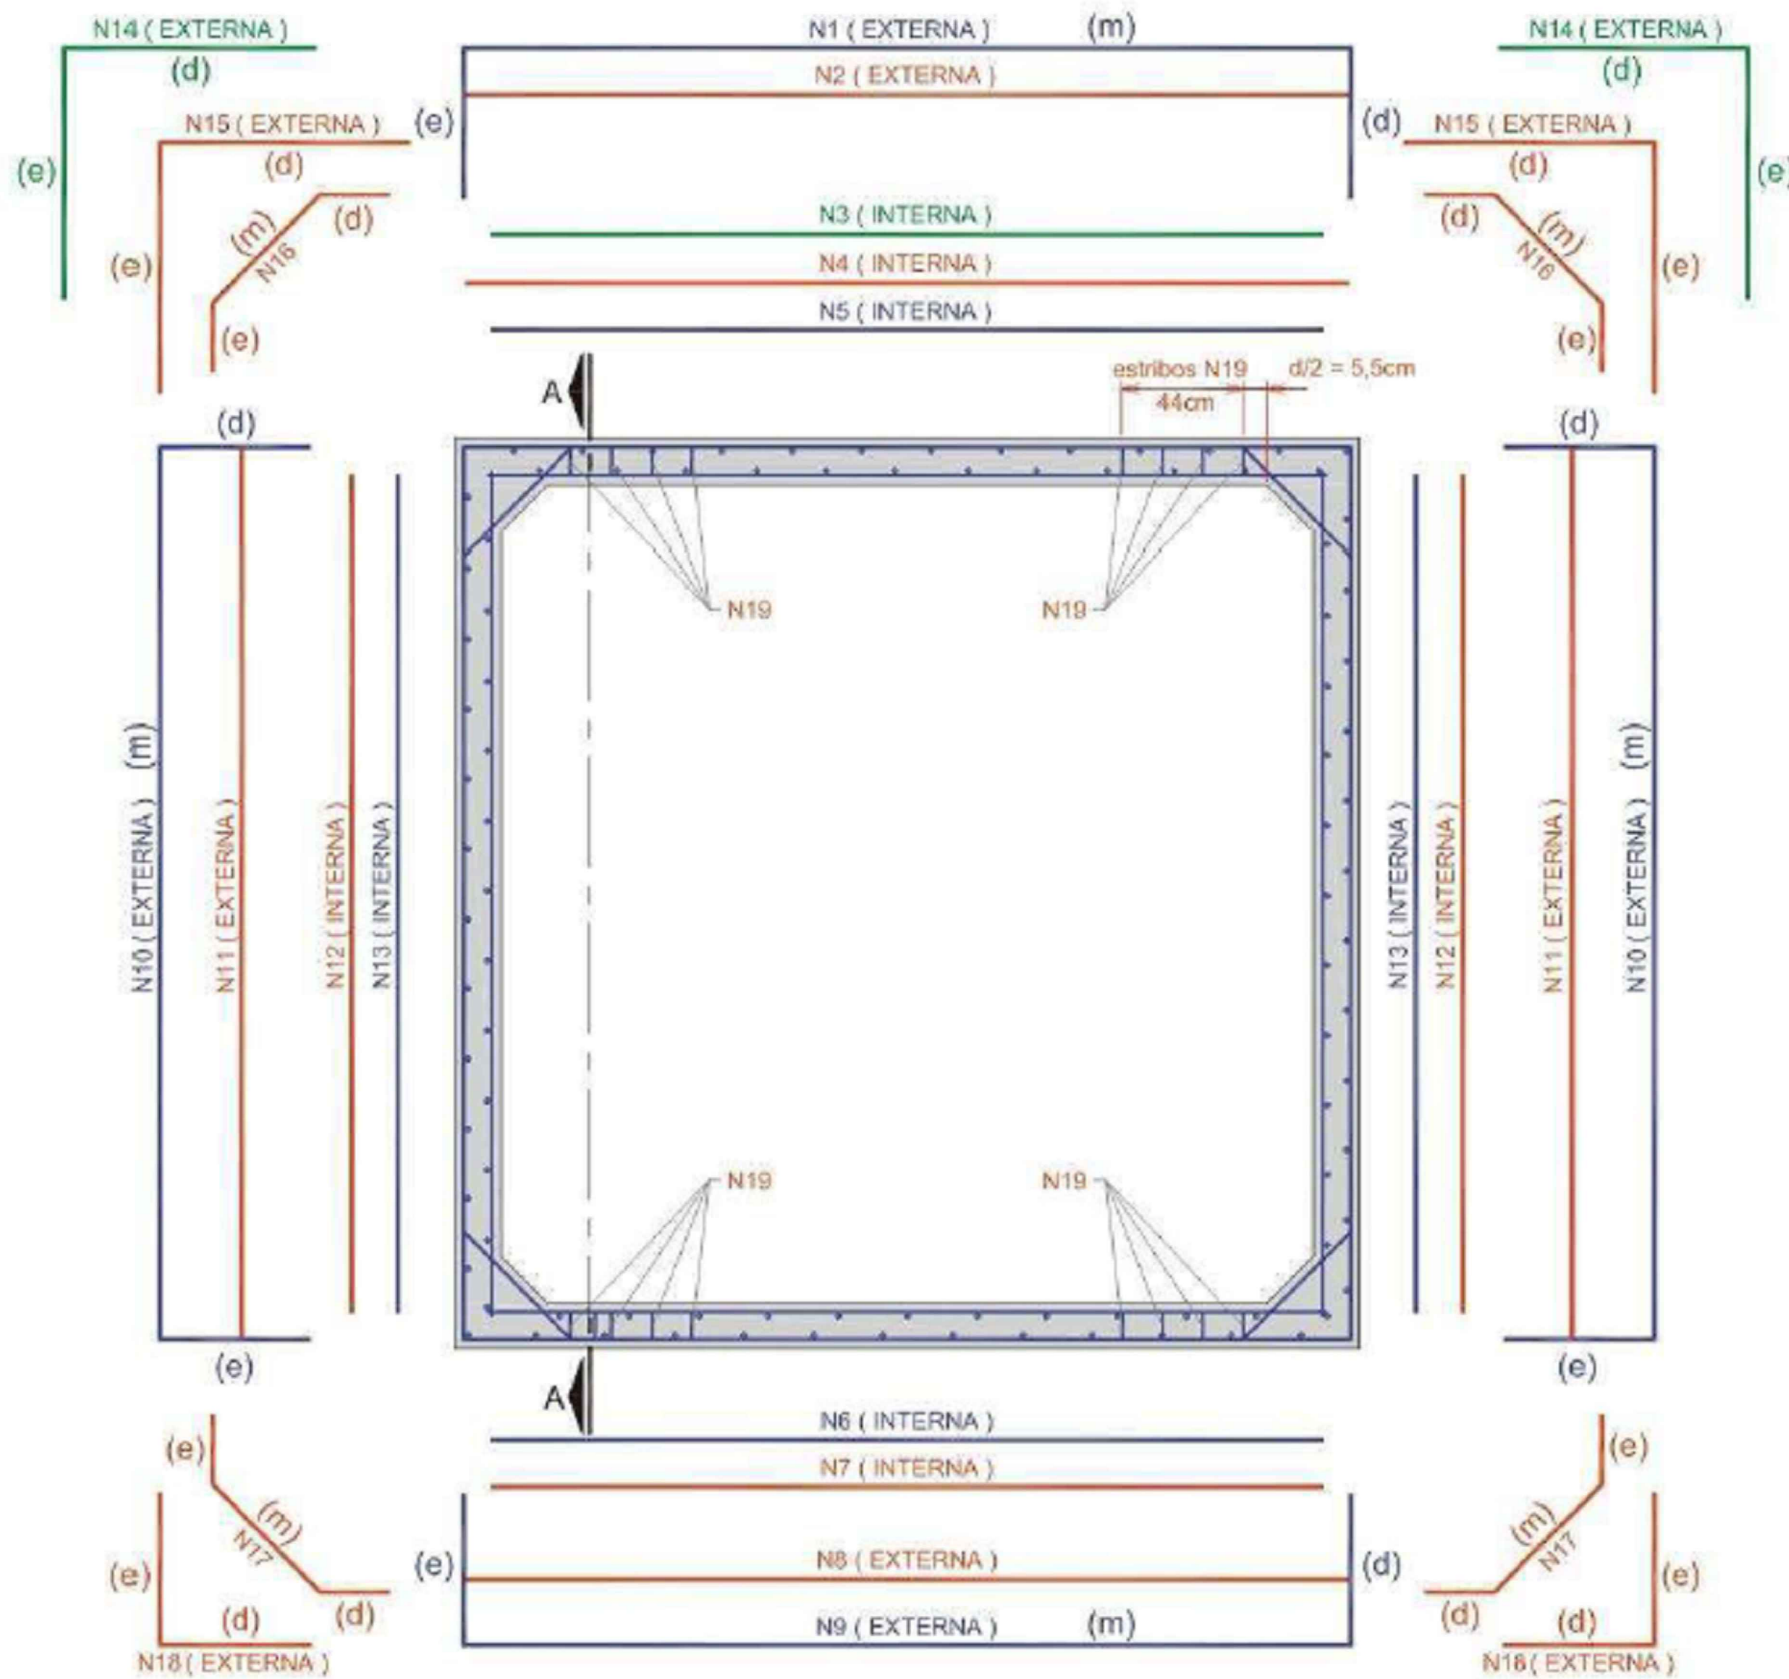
N14 ( EXTERNA )
(d)
(e)
N15 ( EXTERNA )
(d)
(e)
(m)
N16
(d)
(e)
N1 ( EXTERNA ) (m)
N2 ( EXTERNA )
(e)
(d)
N3 ( INTERNA )
N4 ( INTERNA )
N5 ( INTERNA )
N14 ( EXTERNA )
(d)
(e)
N15 ( EXTERNA )
(d)
(d)
(m)
N16
(e)
(e)
A
estribos N19
44cm
d/2 = 5,5cm
(d)
(d)
N19
N19
N10 ( EXTERNA ) (m)
N11 ( EXTERNA )
N12 ( INTERNA )
N13 ( INTERNA )
N13 ( INTERNA )
N12 ( INTERNA )
N11 ( EXTERNA )
N10 ( EXTERNA ) (m)
N19
N19
(e)
(e)
A
N6 ( INTERNA )
N7 ( INTERNA )
(e)
(m)
N17
(e)
(d)
(d)
N18 ( EXTERNA )
(e)
N8 ( EXTERNA )
(d)
N9 ( EXTERNA ) (m)
(e)
(m)
N17
(e)
(d)
(d)
N18 ( EXTERNA )